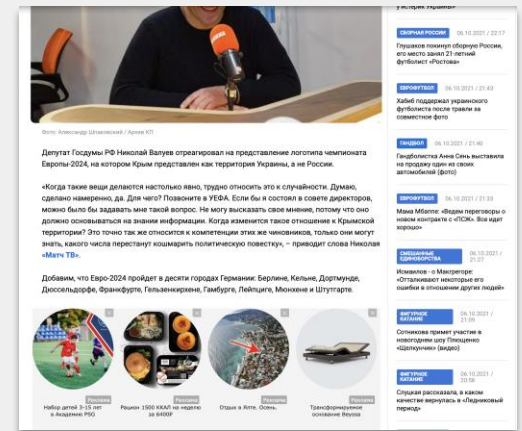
Фото: Александр Штанковский / Архив КП

Депутат Госдумы РФ Николай Валуев отреагировал на представление логотипа чемпионата Европы-2024, на котором Крым представлен как территория Украины, а не России.

«Когда такие вещи делаются настолько явно, трудно относить это к случайности. Думаю, сделано намеренно, да. Для чего? Позвоните в УЕФА. Если бы я состоял в совете директоров, можно было бы задавать мне такой вопрос. Не могу высказать свое мнение, потому что оно должно основываться на знании информации. Когда изменится такое отношение к Крымской территории? Это точно так же относится к компетенции этих же чиновников, только они могут знать, какого числа перестанут кошмарить политическую повестку», – приводит слова Николая «Матч ТВ».

Добавим, что Евро-2024 пройдет в десяти городах Германии: Берлине, Кельне, Дортмунде, Дюссельдорфе, Франкфурте, Гельзенкирхене, Гамбурге, Лейпциге, Мюнхене и Штутгарте.

Реклама
Набор детей 3-15 лет в Академию PSG

Реклама
Рацион 1500 ККАЛ на неделю за 8400Р

Реклама
Отдых в Апте. Осень.

Реклама
Трансформируемое основание Beyosa

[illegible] Украины

СБОРНАЯ РОССИИ 06.10.2021 / 22:27
Глушаков покинул сборную России, его место занял 21-летний футболист «Ростова»

ЕВРОФУТБОЛ 06.10.2021 / 21:43
Хабиб поддержал украинского футболиста после травли за совместное фото

ГАНДБОЛ 06.10.2021 / 21:40
Гандболистка Анна Сень выставила на продажу один из своих автомобилей (фото)

ЕВРОФУТБОЛ 06.10.2021 / 21:33
Мама Мбаппе: «Ведем переговоры о новом контракте с «ПСЖ». Все идет хорошо»

СМЕШАННЫЕ ЕДИНОБОРСТВА 06.10.2021 / 21:27
Исмаилов - о Макгрегоре: «Отталкивают некоторые его ошибки в отношении других людей»

ФИГУРНОЕ КАТАНИЕ 06.10.2021 / 21:09
Сотникова примет участие в новогоднем шоу Плющенко «Щелкунчик» (видео)

ФИГУРНОЕ КАТАНИЕ 06.10.2021 / 21:05
Слуцкая рассказала, в каком качестве вернулась в «Ледниковый период»